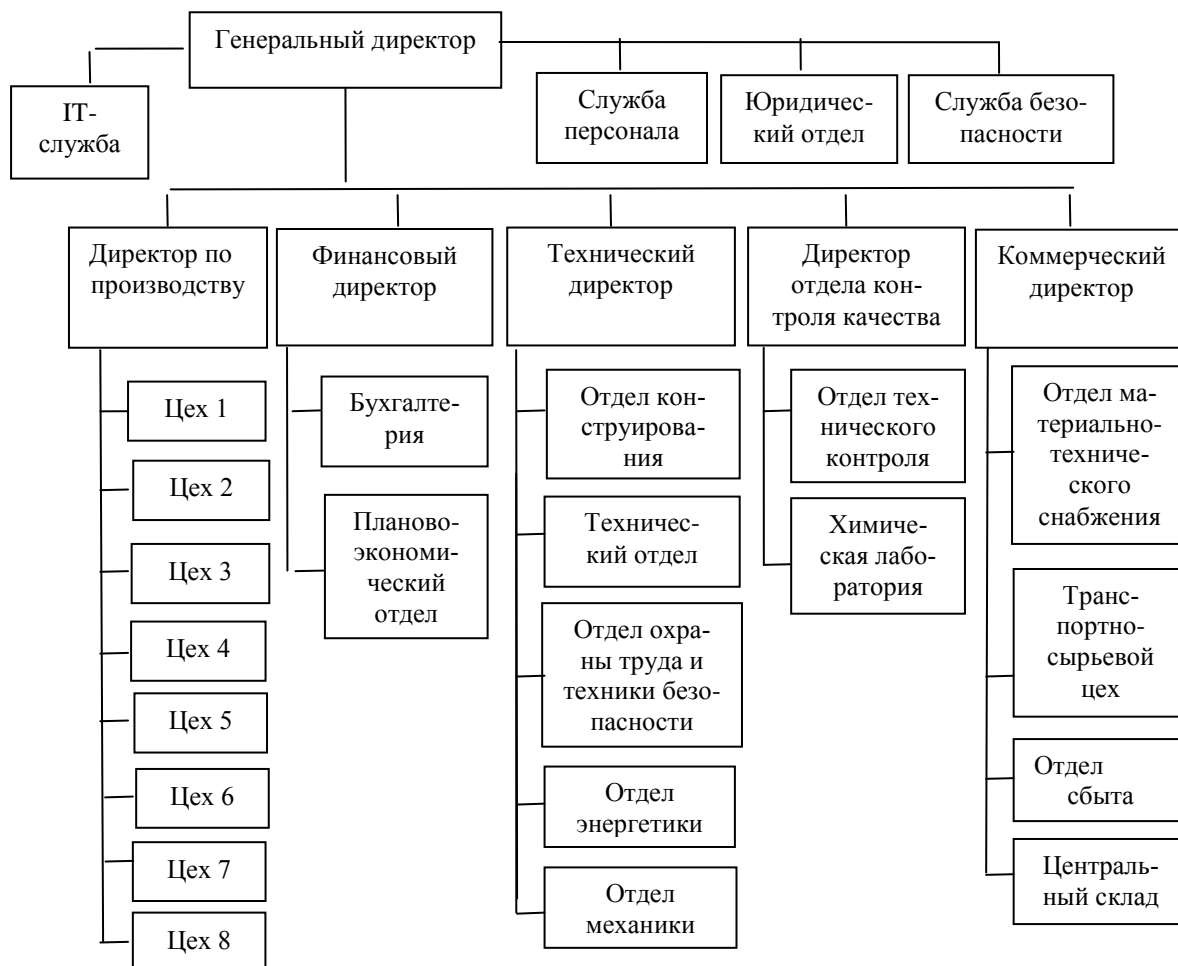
Генеральный директор

IT-служба

Служба персонала

Юридический отдел

Служба безопасности

Директор по производству

Финансовый директор

Технический директор

Директор отдела контроля качества

Коммерческий директор

Цех 1

Цех 2

Цех 3

Цех 4

Цех 5

Цех 6

Цех 7

Цех 8

Бухгалтерия

Планово-экономический отдел

Отдел конструирования

Технический отдел

Отдел охраны труда и техники безопасности

Отдел энергетики

Отдел механики

Отдел технического контроля

Химическая лаборатория

Отдел материально-технического снабжения

Транспортно-сырьевой цех

Отдел сбыта

Центральный склад